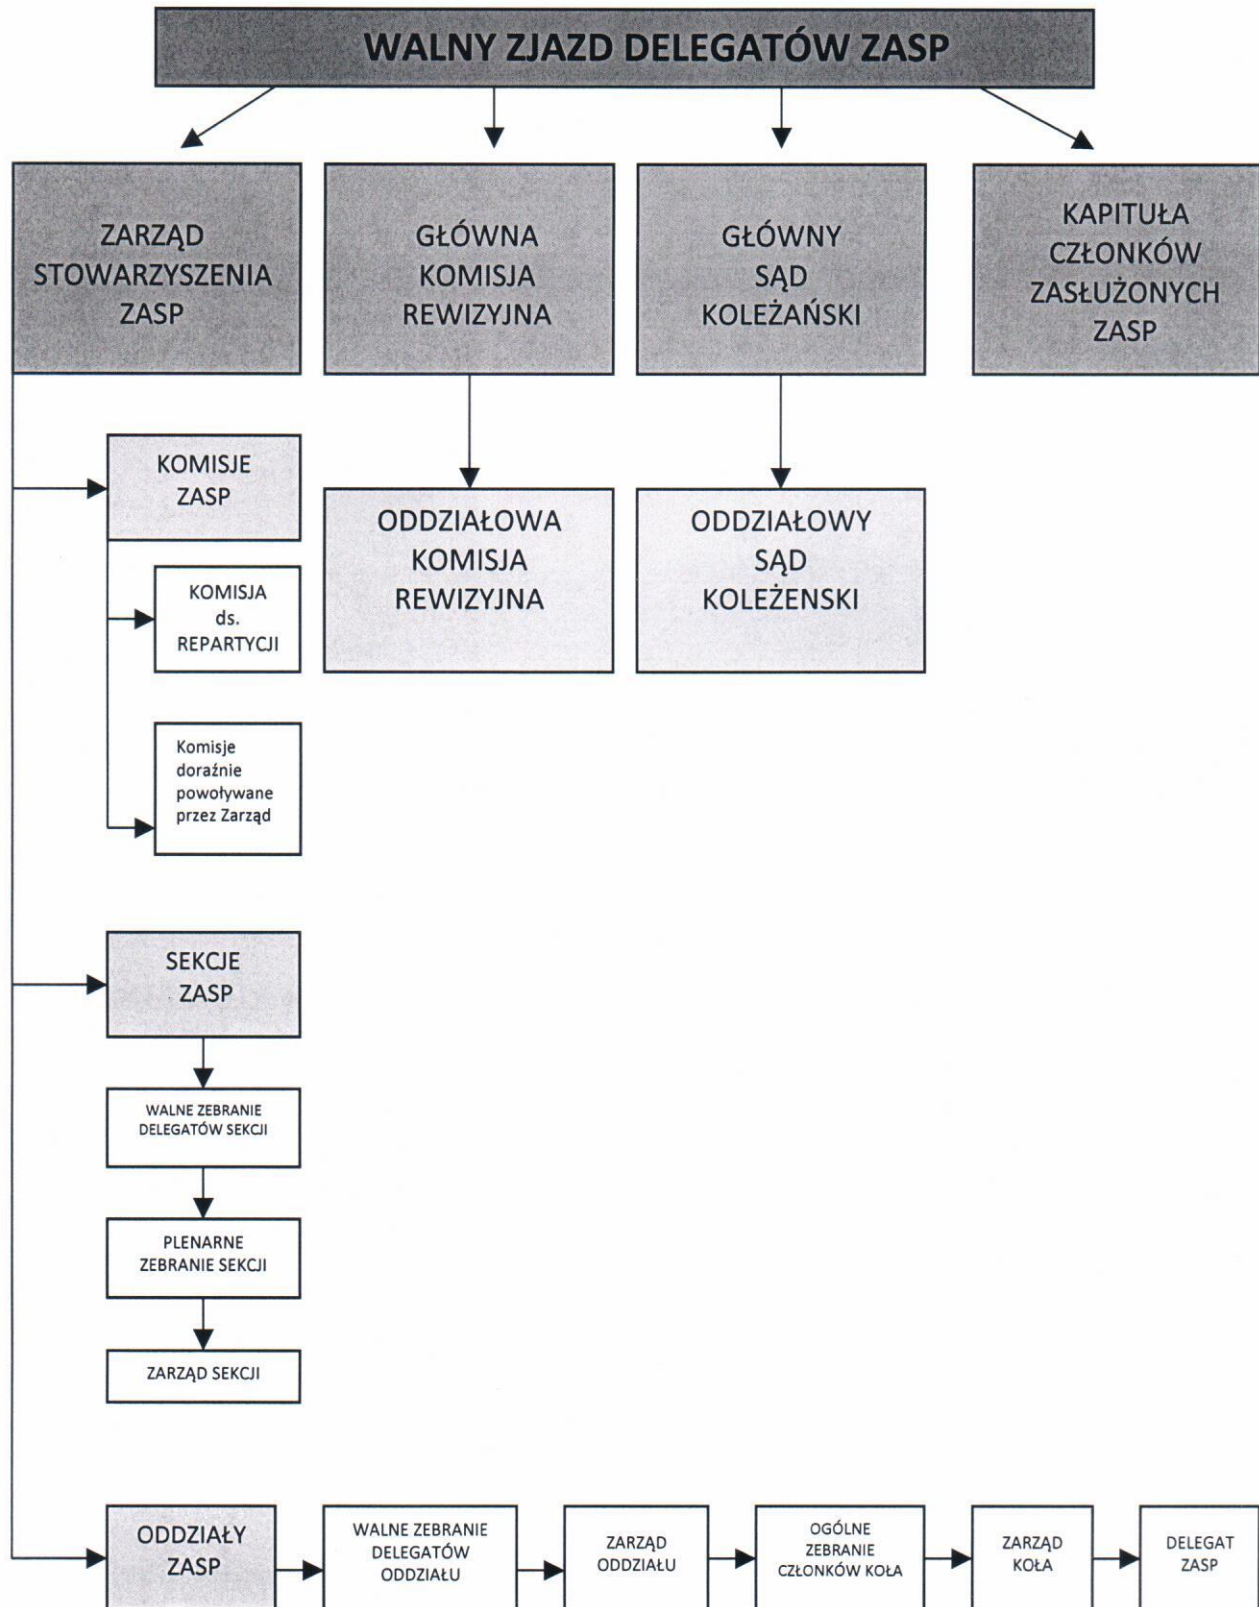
WALNY ZJAZD DELEGATÓW ZASP

ZARZĄD STOWARZYSZENIA ZASP

GŁÓWNA KOMISJA REWIZYJNA

GŁÓWNY SĄD KOLEŻAŃSKI

KAPITUŁA CZŁONKÓW ZASŁUŻONYCH ZASP

KOMISJE ZASP

ODDZIAŁOWA KOMISJA REWIZYJNA

ODDZIAŁOWY SĄD KOLEŻENSKI

KOMISJA ds. REPARTYCJI

Komisje doraźnie powoływane przez Zarząd

SEKCJE ZASP

WALNE ZEBRANIE DELEGATÓW SEKCJI

PLENARNE ZEBRANIE SEKCJI

ZARZĄD SEKCJI

ODDZIAŁY ZASP

WALNE ZEBRANIE DELEGATÓW ODDZIAŁU

ZARZĄD ODDZIAŁU

OGÓLNE ZEBRANIE CZŁONKÓW KOŁA

ZARZĄD KOŁA

DELEGAT ZASP